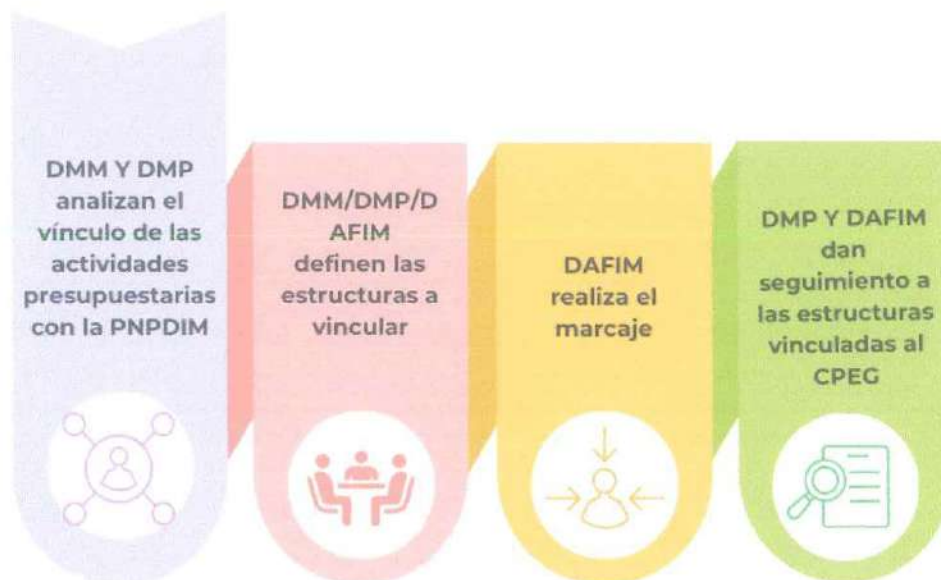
DMM Y DMP analizan el vínculo de las actividades presupuestarias con la PNPDIM

DMM/DMP/DAFIM definen las estructuras a vincular

DAFIM realiza el marcaje

DMP Y DAFIM dan seguimiento a las estructuras vinculadas al CPEG